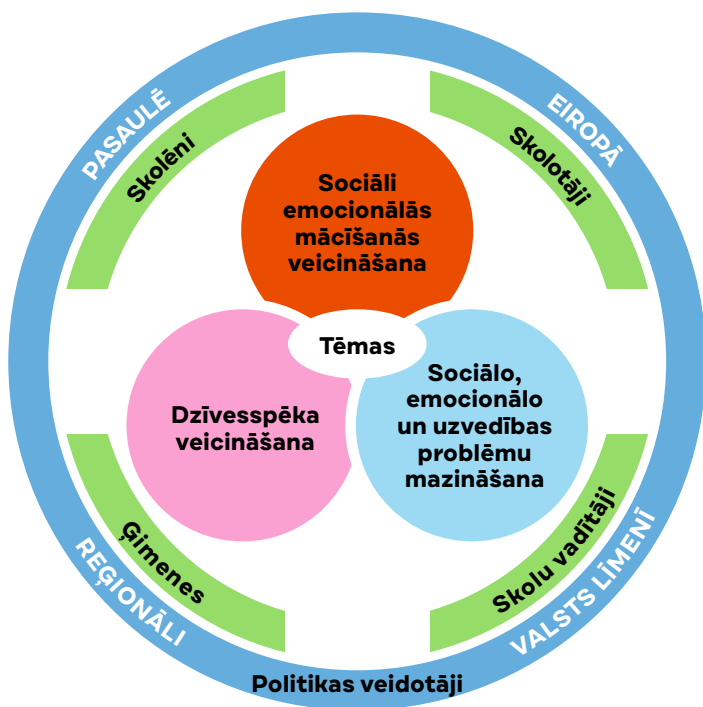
PASAULĒ

EIROPĀ

Skolēni

Skolotāji

Sociāli emocionālās mācīšanās veicināšana

Tēmas

Dzīvesspēka veicināšana

Sociālo, emocionālo un uzvedības problēmu mazināšana

Ģimenes

Skolu vadītāji

REĢIONĀLI

VALSTS LĪMENĪ

Politikas veidotāji